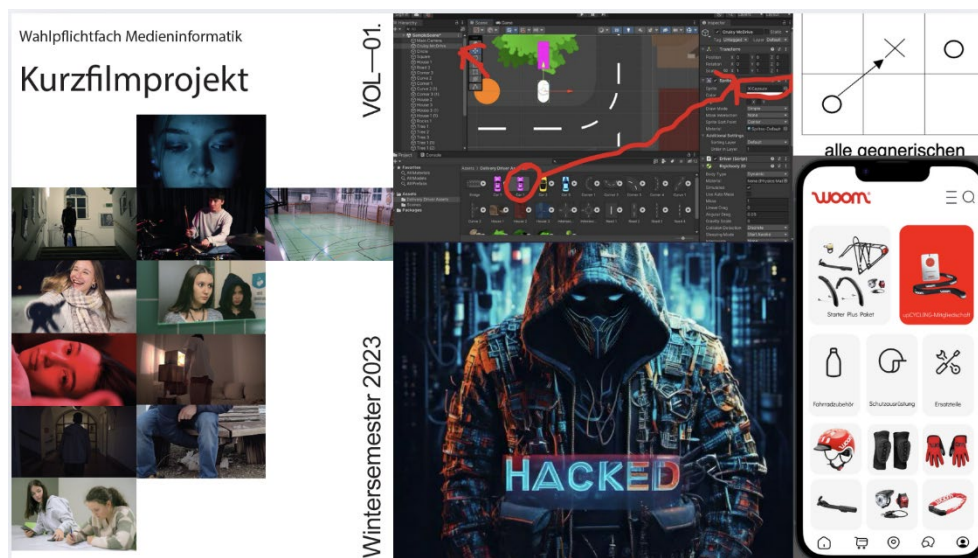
Wahlpflichtfach Medieninformatik

Kurzfilmprojekt

VOL—01.

Wintersemester 2023

alle gegnerischen

HACKED

woom

Starter Plus Paket

upCYCLING-Mitgliedschaft

Fahrradzubehör

Schulausrüstung

Ersatzteile